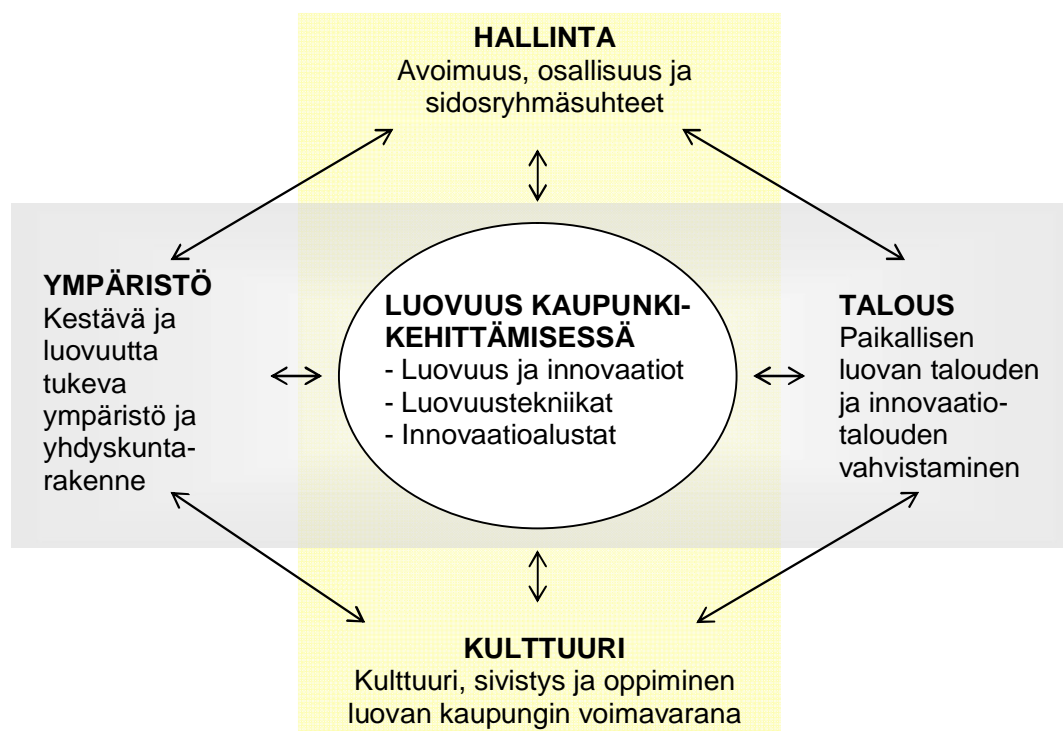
HALLINTA
Avoimuus, osallisuus ja sidosryhmäsuhteet

YMPÄRISTÖ
Kestävä ja luovuutta tukeva ympäristö ja yhdyskuntarakenne

LUOVUUS KAUPUNKIKEHITTÄMISESSÄ
- Luovuus ja innovaatiot
- Luovuustekniikat
- Innovaatioalustat

TALOUS
Paikallisen luovan talouden ja innovaatiotalouden vahvistaminen

KULTTUURI
Kulttuuri, sivistys ja oppiminen luovan kaupungin voimavarana